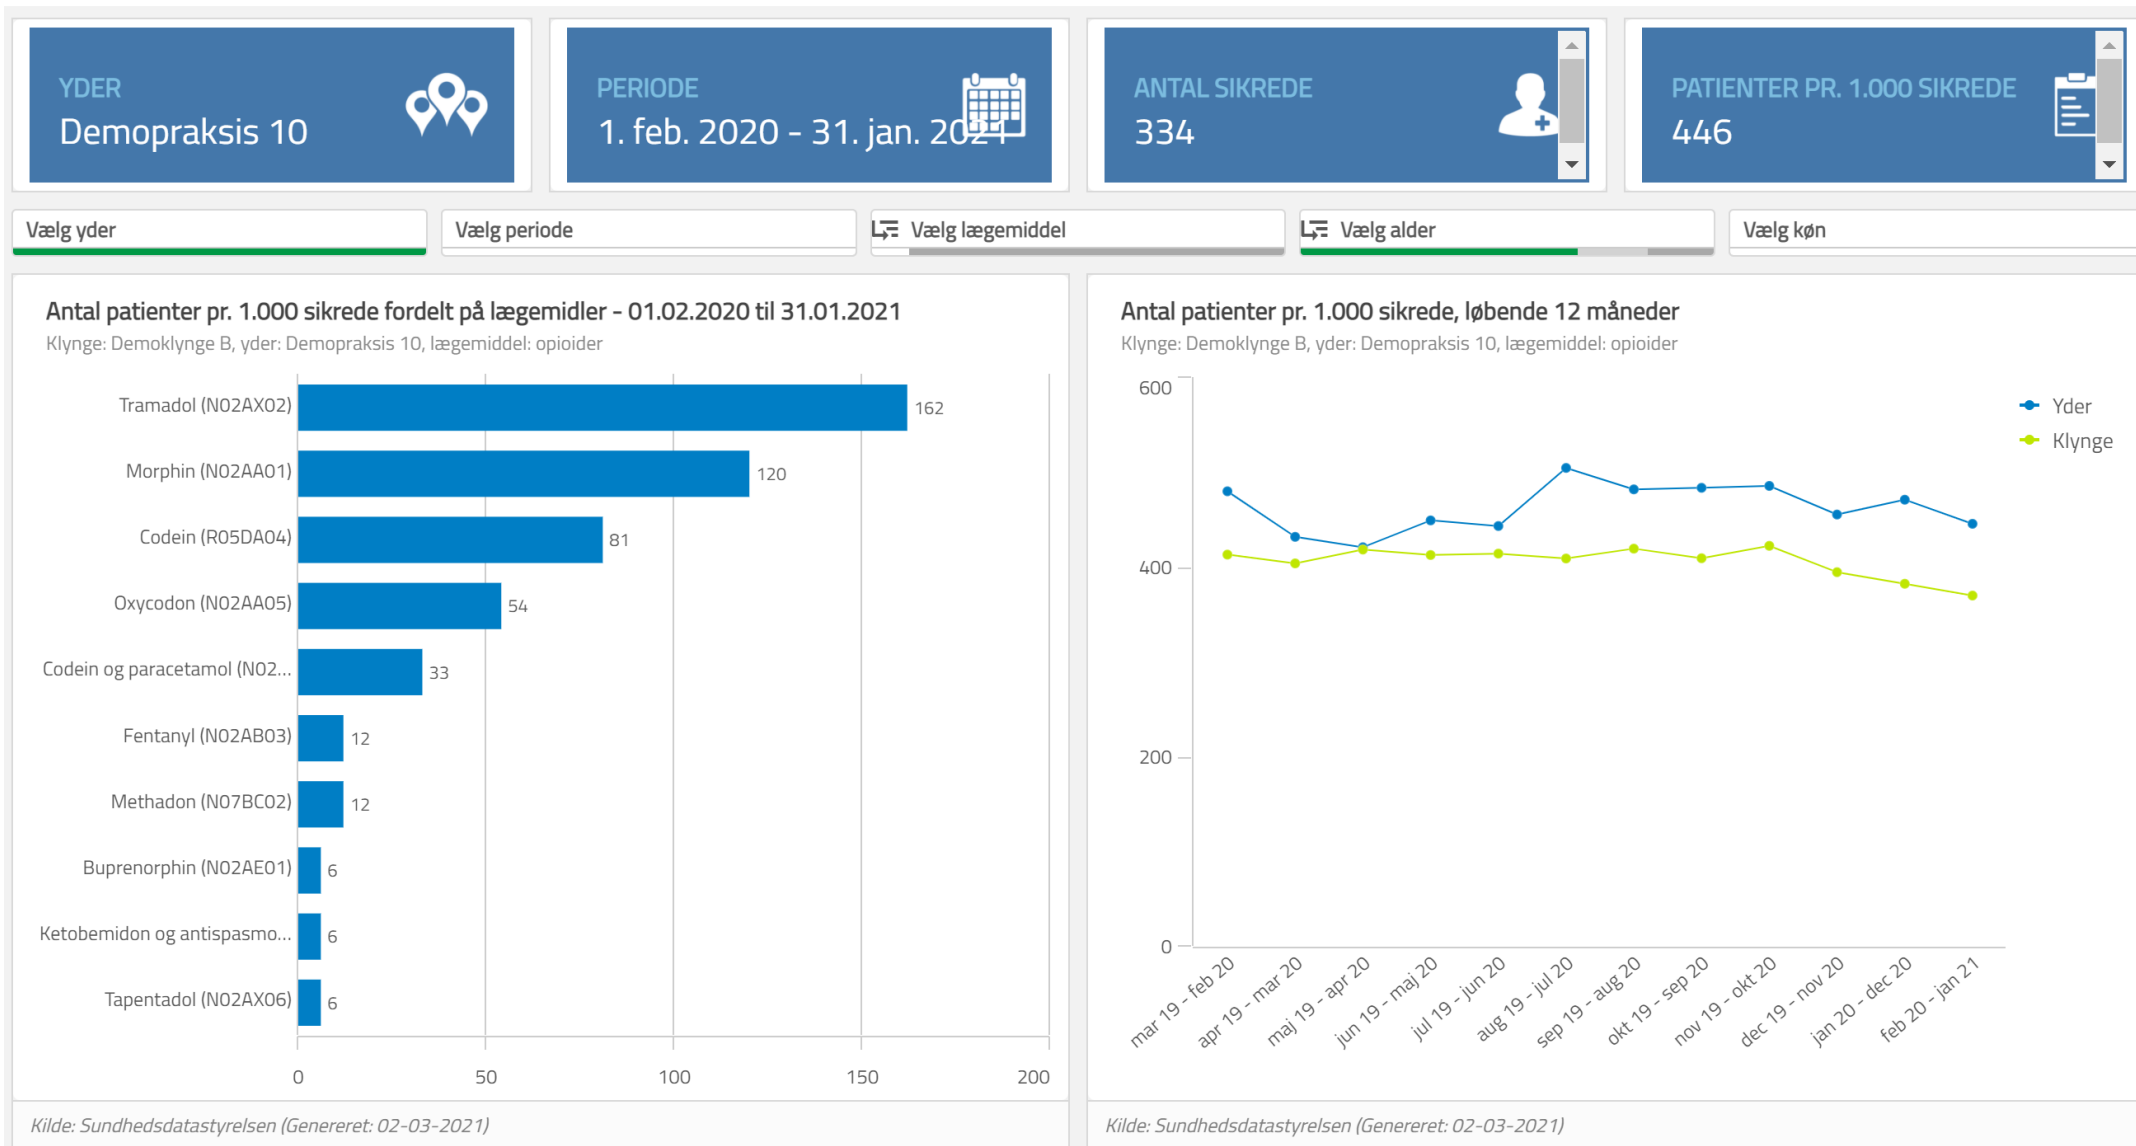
YDER
Demopraksis 10

PERIODE
1. feb. 2020 - 31. jan. 2021

ANTAL SIKREDE
334

PATIENTER PR. 1.000 SIKREDE
446

Vælg yder

Vælg periode

Vælg lægemiddel

Vælg alder

Vælg køn

Antal patienter pr. 1.000 sikrede fordelt på lægemidler - 01.02.2020 til 31.01.2021
Klynge: Demoklynge B, yder: Demopraksis 10, lægemiddel: opioider

| Lægemiddel | Værdi |
|---|---|
| Tramadol (N02AX02) | 162 |
| Morphin (N02AA01) | 120 |
| Codein (R05DA04) | 81 |
| Oxycodon (N02AA05) | 54 |
| Codein og paracetamol (N02... | 33 |
| Fentanyl (N02AB03) | 12 |
| Methadon (N07BC02) | 12 |
| Buprenorphin (N02AE01) | 6 |
| Ketobemidon og antispasmo... | 6 |
| Tapentadol (N02AX06) | 6 |

0 50 100 150 200

Kilde: Sundhedsdatastyrelsen (Genereret: 02-03-2021)

Antal patienter pr. 1.000 sikrede, løbende 12 måneder
Klynge: Demoklynge B, yder: Demopraksis 10, lægemiddel: opioider

600
400
200
0

Yder
Klynge

mar 19 - feb 20
apr 19 - mar 20
maj 19 - apr 20
jun 19 - maj 20
jul 19 - jun 20
aug 19 - jul 20
sep 19 - aug 20
okt 19 - sep 20
nov 19 - okt 20
dec 19 - nov 20
jan 20 - dec 20
feb 20 - jan 21

Kilde: Sundhedsdatastyrelsen (Genereret: 02-03-2021)